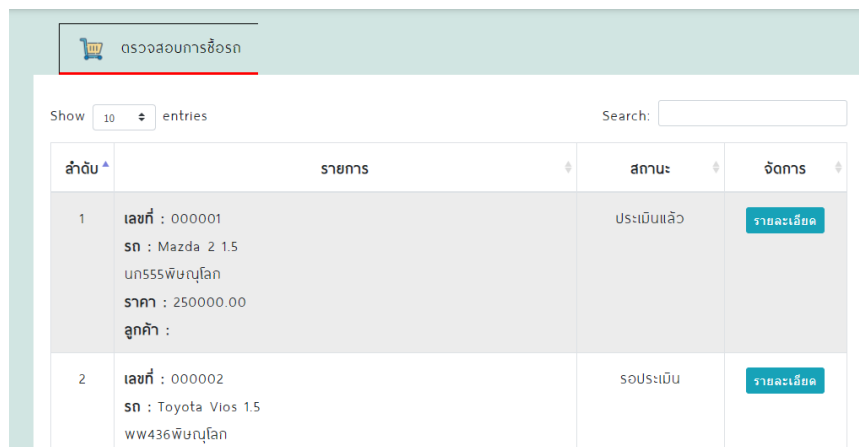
ตรวจสอบการซื้อรถ

Show 10 entries

Search:

| ลำดับ | รายการ | สถานะ | จัดการ |
|---|---|---|---|
| 1 | **เลขที่** : 000001<br>**รถ** : Mazda 2 1.5<br>นก555พิษณุโลก<br>**ราคา** : 250000.00<br>**ลูกค้า** : | ประเมินแล้ว | รายละเอียด |
| 2 | **เลขที่** : 000002<br>**รถ** : Toyota Vios 1.5<br>ww436พิษณุโลก | รอประเมิน | รายละเอียด |